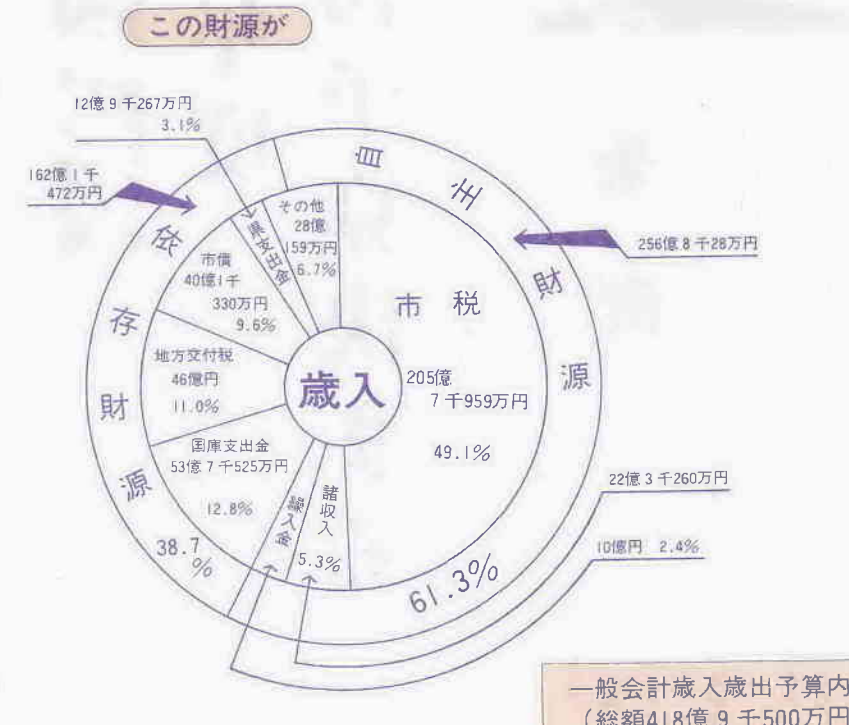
この財源が

12億 9 千267万円
3.1%

162億 1 千
472万円

自
主
財
源

256億 8 千28万円

依
存
財
源

38.7%

県支出金

その他
28億
159万円
6.7%

市債
40億1千
330万円
9.6%

市 税

地方交付税
46億円
11.0%

歳入

205億
7 千959万円

49.1%

国庫支出金
53億 7 千525万円

12.8%

繰入金

諸収入

5.3%

61.3%

22億 3 千260万円

10億円 2.4%

一般会計歳入歳出予算内
（総額418億 9 千500万円